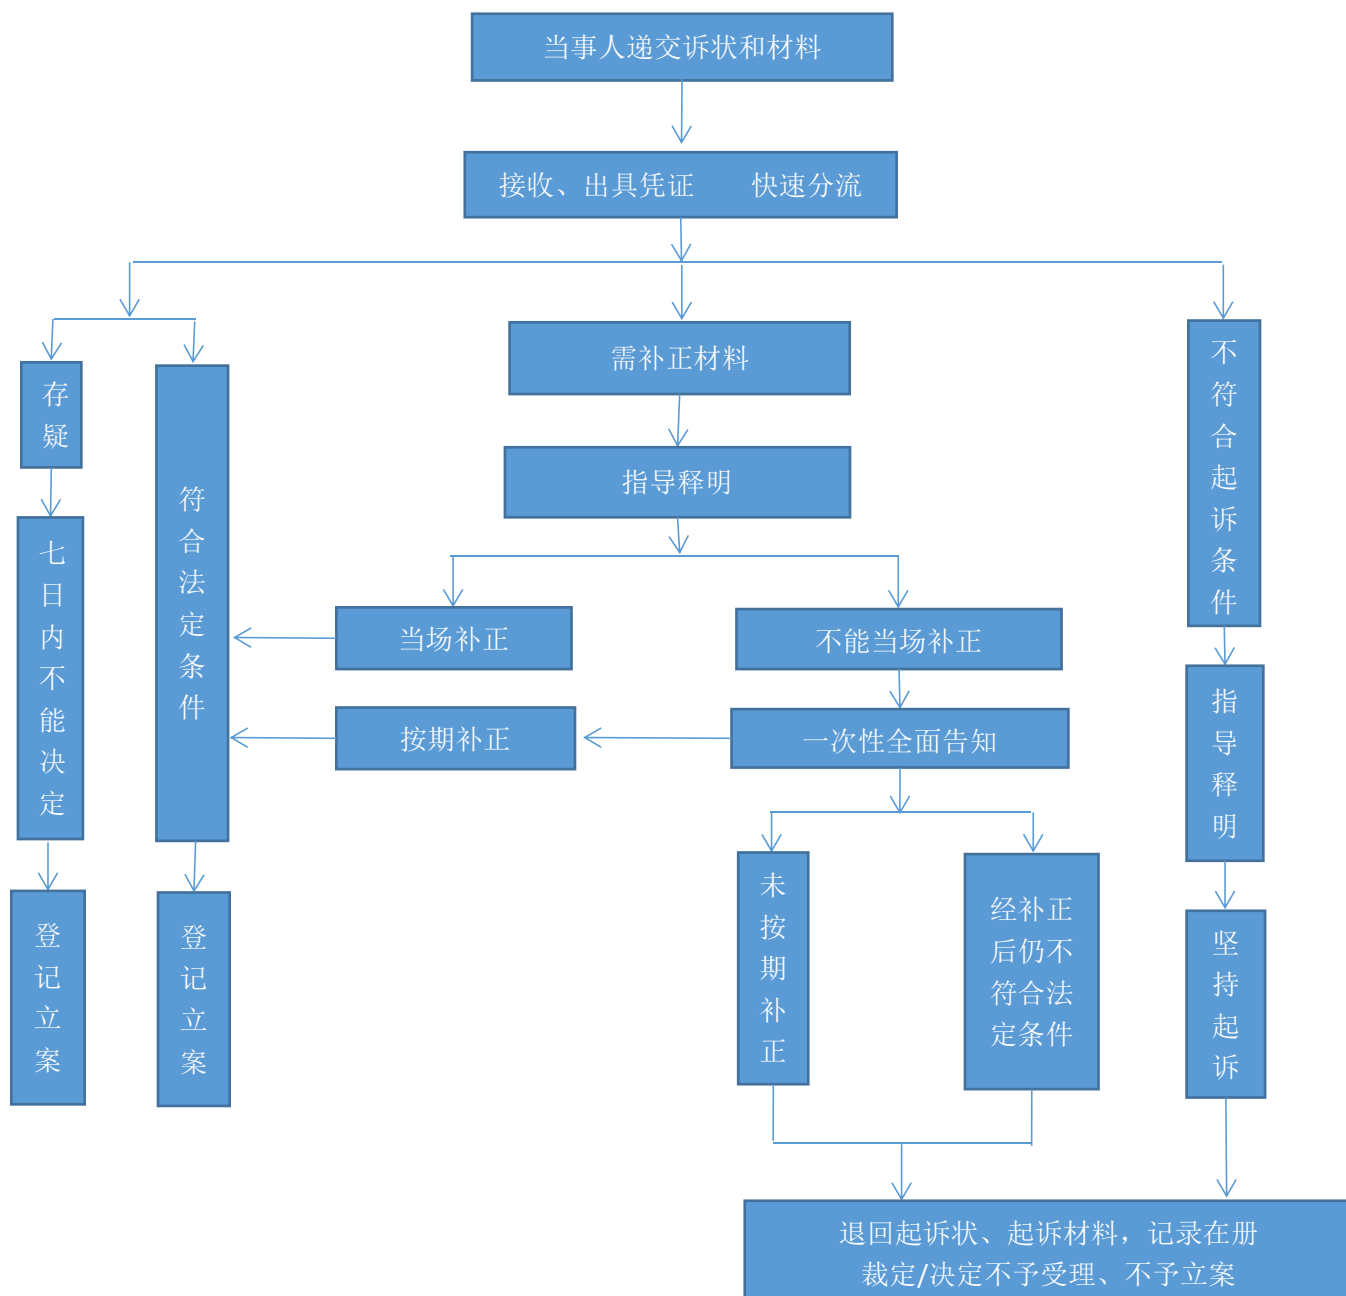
当事人递交诉状和材料

接收、出具凭证 快速分流

存疑

七日内不能决定

登记立案

符合法定条件

登记立案

需补正材料

指导释明

当场补正

按期补正

不能当场补正

一次性全面告知

未按期补正

经补正后仍不符合法定条件

不符合起诉条件

指导释明

坚持起诉

退回起诉状、起诉材料，记录在册
裁定/决定不予受理、不予立案